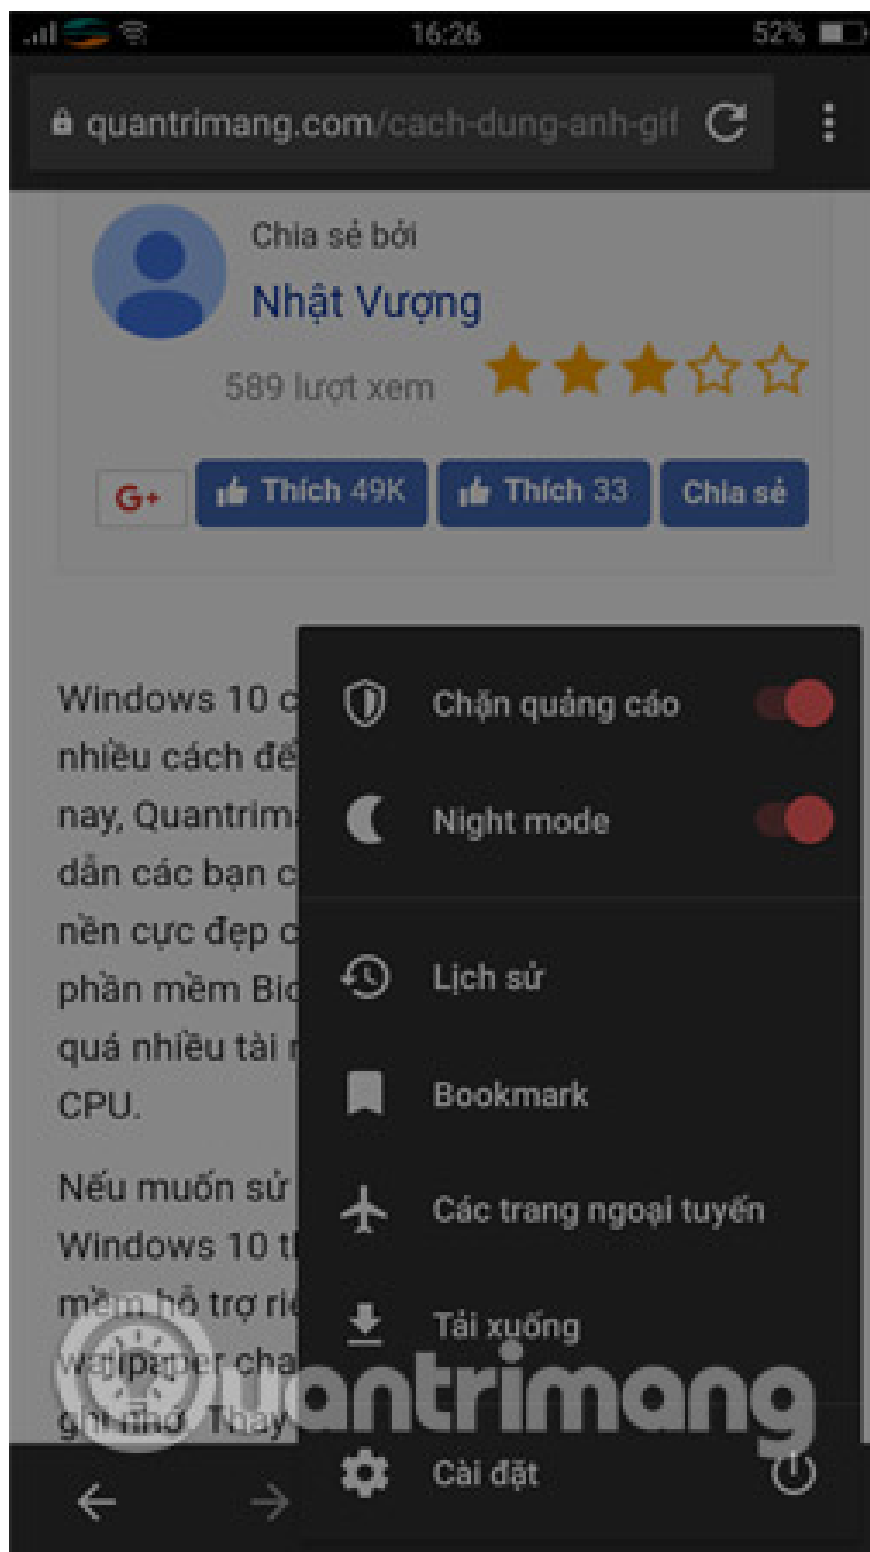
16:26 52%

quantrimang.com/cach-dung-anh-gif

Chia sẻ bởi
Nhật Vượng
589 lượt xem

G+ Thích 49K Thích 33 Chia sẻ

Windows 10 c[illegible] nhiều cách để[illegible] nay, Quantrim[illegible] dẫn các bạn c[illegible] nền cực đẹp c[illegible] phần mềm Bio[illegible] quá nhiều tài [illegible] CPU.

Nếu muốn sử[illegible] Windows 10 t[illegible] mềm hỗ trợ ri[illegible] wallpaper cha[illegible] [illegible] Thay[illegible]

Chặn quảng cáo
Night mode
Lịch sử
Bookmark
Các trang ngoại tuyến
Tải xuống
Cài đặt

Quantrimang